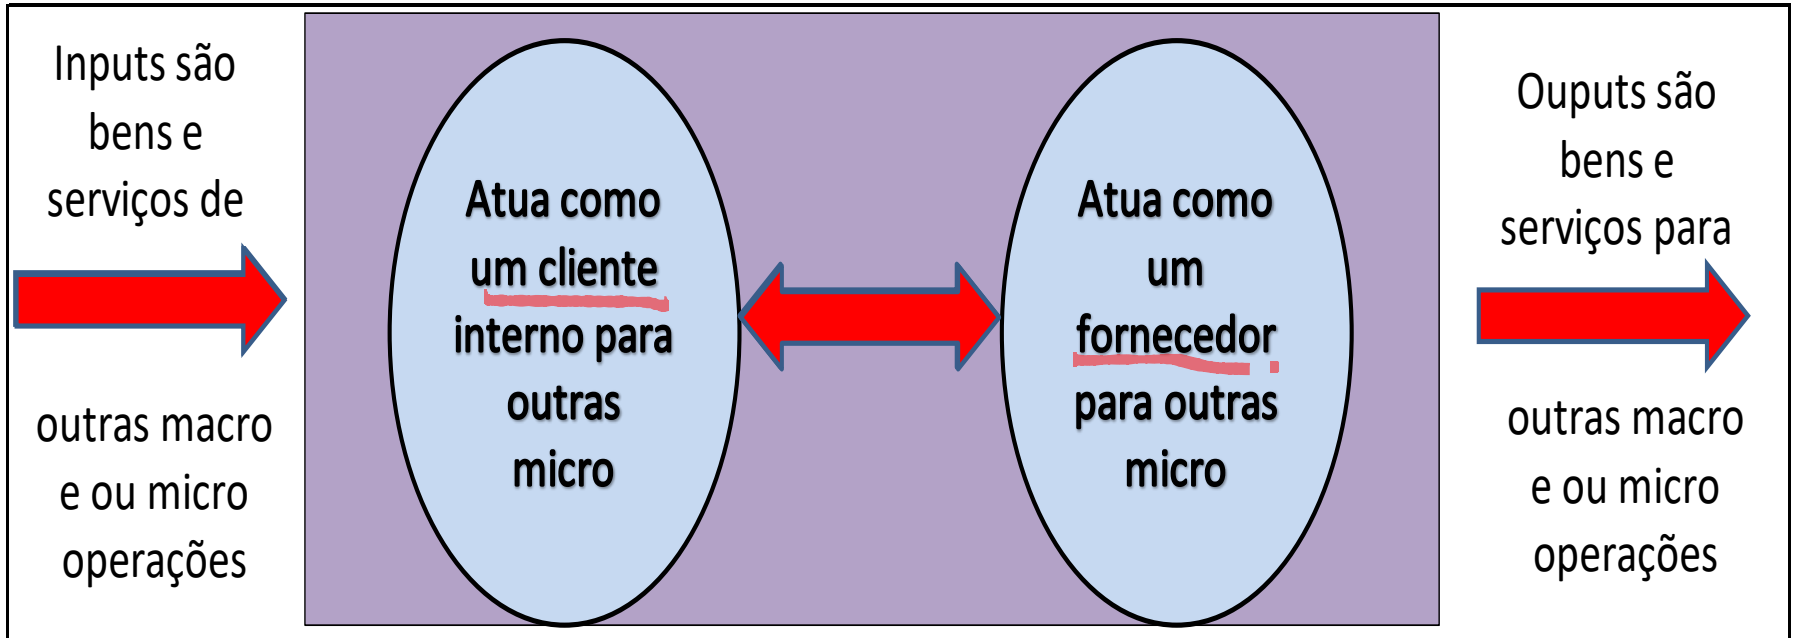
Inputs são bens e serviços de

outras macro e ou micro operações

Atua como um cliente interno para outras micro

Atua como um fornecedor para outras micro

Ouputs são bens e serviços para

outras macro e ou micro operações